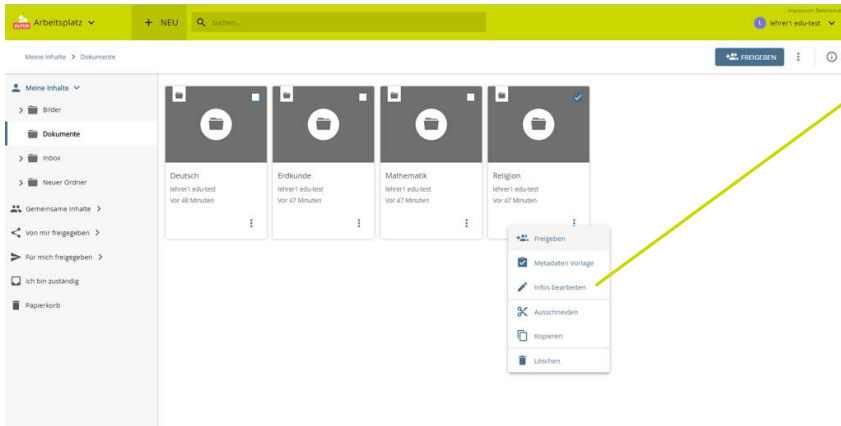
Arbeitsplatz
+ NEU
Suchen...
Impressum Datenschutz
lehrer1 edu-test

Meine Inhalte > Dokumente
FREIGEBEN

Meine Inhalte
Bilder
Dokumente
Inbox
Neuer Ordner
Gemeinsame Inhalte
Von mir freigegeben
Für mich freigegeben
Ich bin zuständig
Papierkorb

Deutsch
lehrer1 edu-test
Vor 48 Minuten

Erdkunde
lehrer1 edu-test
Vor 47 Minuten

Mathematik
lehrer1 edu-test
Vor 47 Minuten

Religion
lehrer1 edu-test
Vor 47 Minuten

Freigeben
Metadaten Vorlage
Infos bearbeiten
Ausschneiden
Kopieren
Löschen